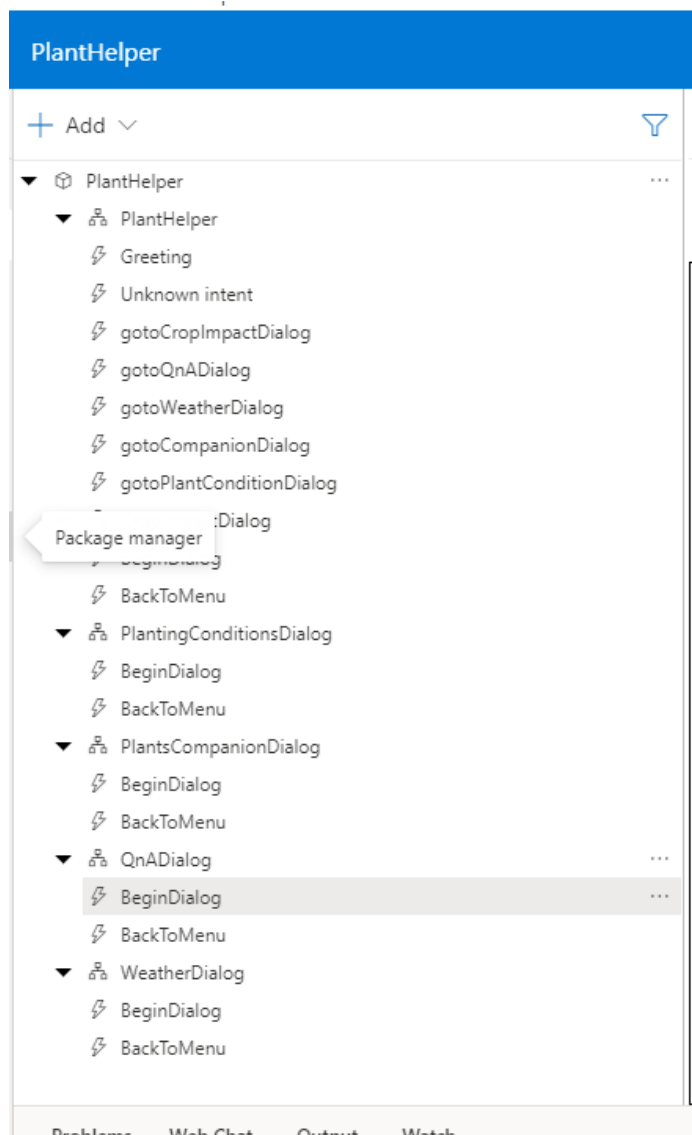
PlantHelper

Add

PlantHelper ···
PlantHelper
Greeting
Unknown intent
gotoCropImpactDialog
gotoQnADialog
gotoWeatherDialog
gotoCompanionDialog
gotoPlantConditionDialog
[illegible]Dialog
Package manager
BeginDialog
BackToMenu
PlantingConditionsDialog
BeginDialog
BackToMenu
PlantsCompanionDialog
BeginDialog
BackToMenu
QnADialog ···
BeginDialog ···
BackToMenu
WeatherDialog
BeginDialog
BackToMenu

Problems Web Chat Output Watch